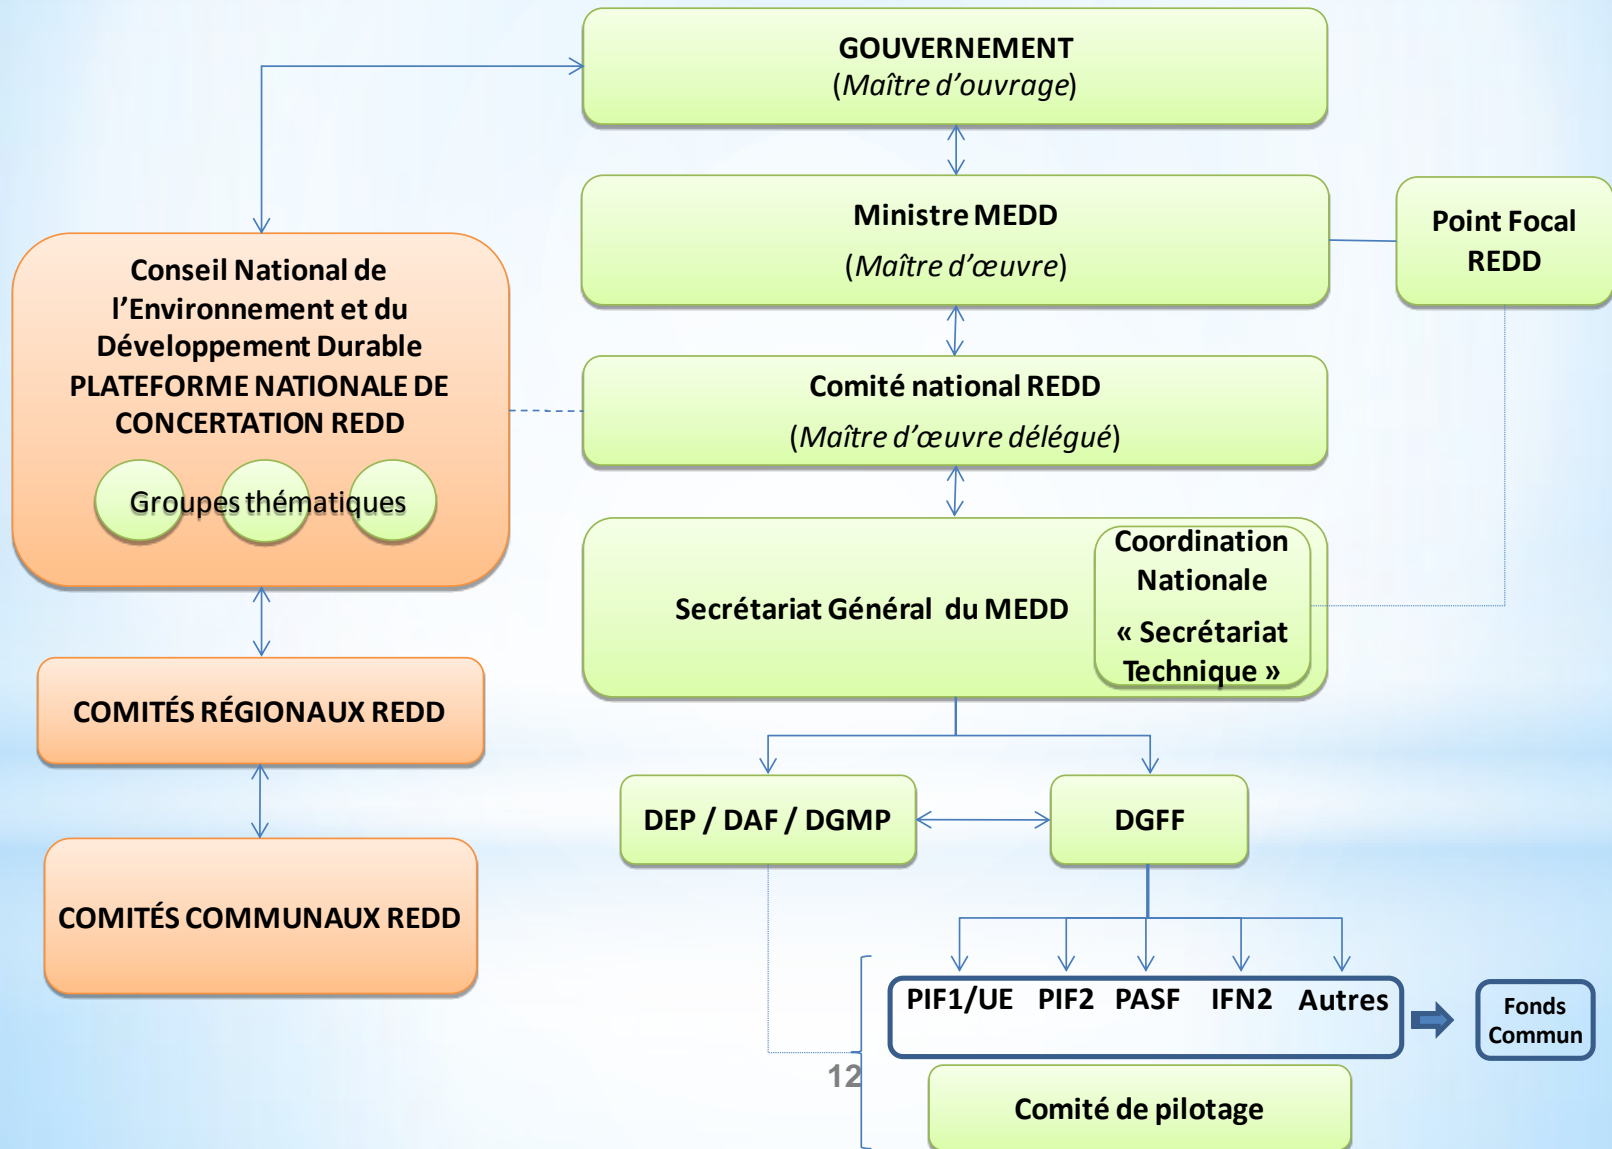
GOUVERNEMENT
(Maître d'ouvrage)

Ministre MEDD
(Maître d'œuvre)

Point Focal REDD

Conseil National de l'Environnement et du Développement Durable
PLATEFORME NATIONALE DE CONCERTATION REDD

Groupes thématiques

Comité national REDD
(Maître d'œuvre délégué)

Secrétariat Général du MEDD

Coordination Nationale
« Secrétariat Technique »

COMITÉS RÉGIONAUX REDD

COMITÉS COMMUNAUX REDD

DEP / DAF / DGMP

DGFF

PIF1/UE PIF2 PASF IFN2 Autres

Fonds Commun

12

Comité de pilotage